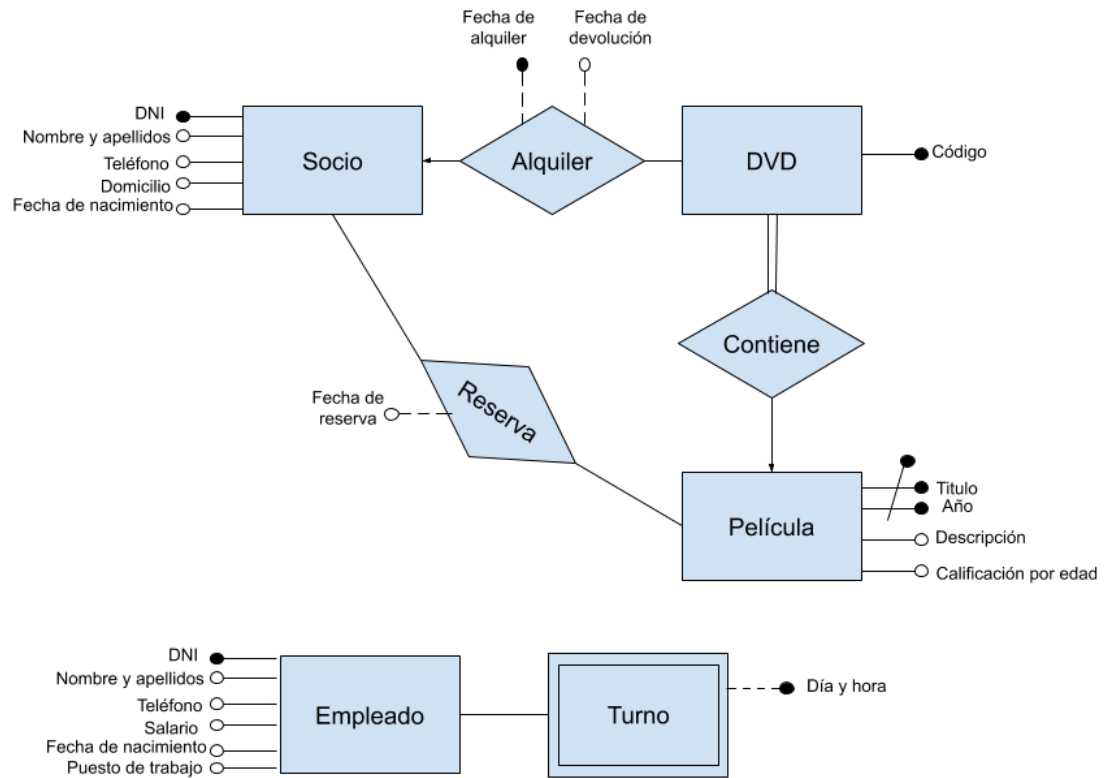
Fecha de alquiler

Fecha de devolución

DNI
Nombre y apellidos
Teléfono
Domicilio
Fecha de nacimiento

Socio

Alquiler

DVD

Código

Contiene

Fecha de reserva

Reserva

Película

Titulo
Año
Descripción
Calificación por edad

DNI
Nombre y apellidos
Teléfono
Salario
Fecha de nacimiento
Puesto de trabajo

Empleado

Turno

Día y hora